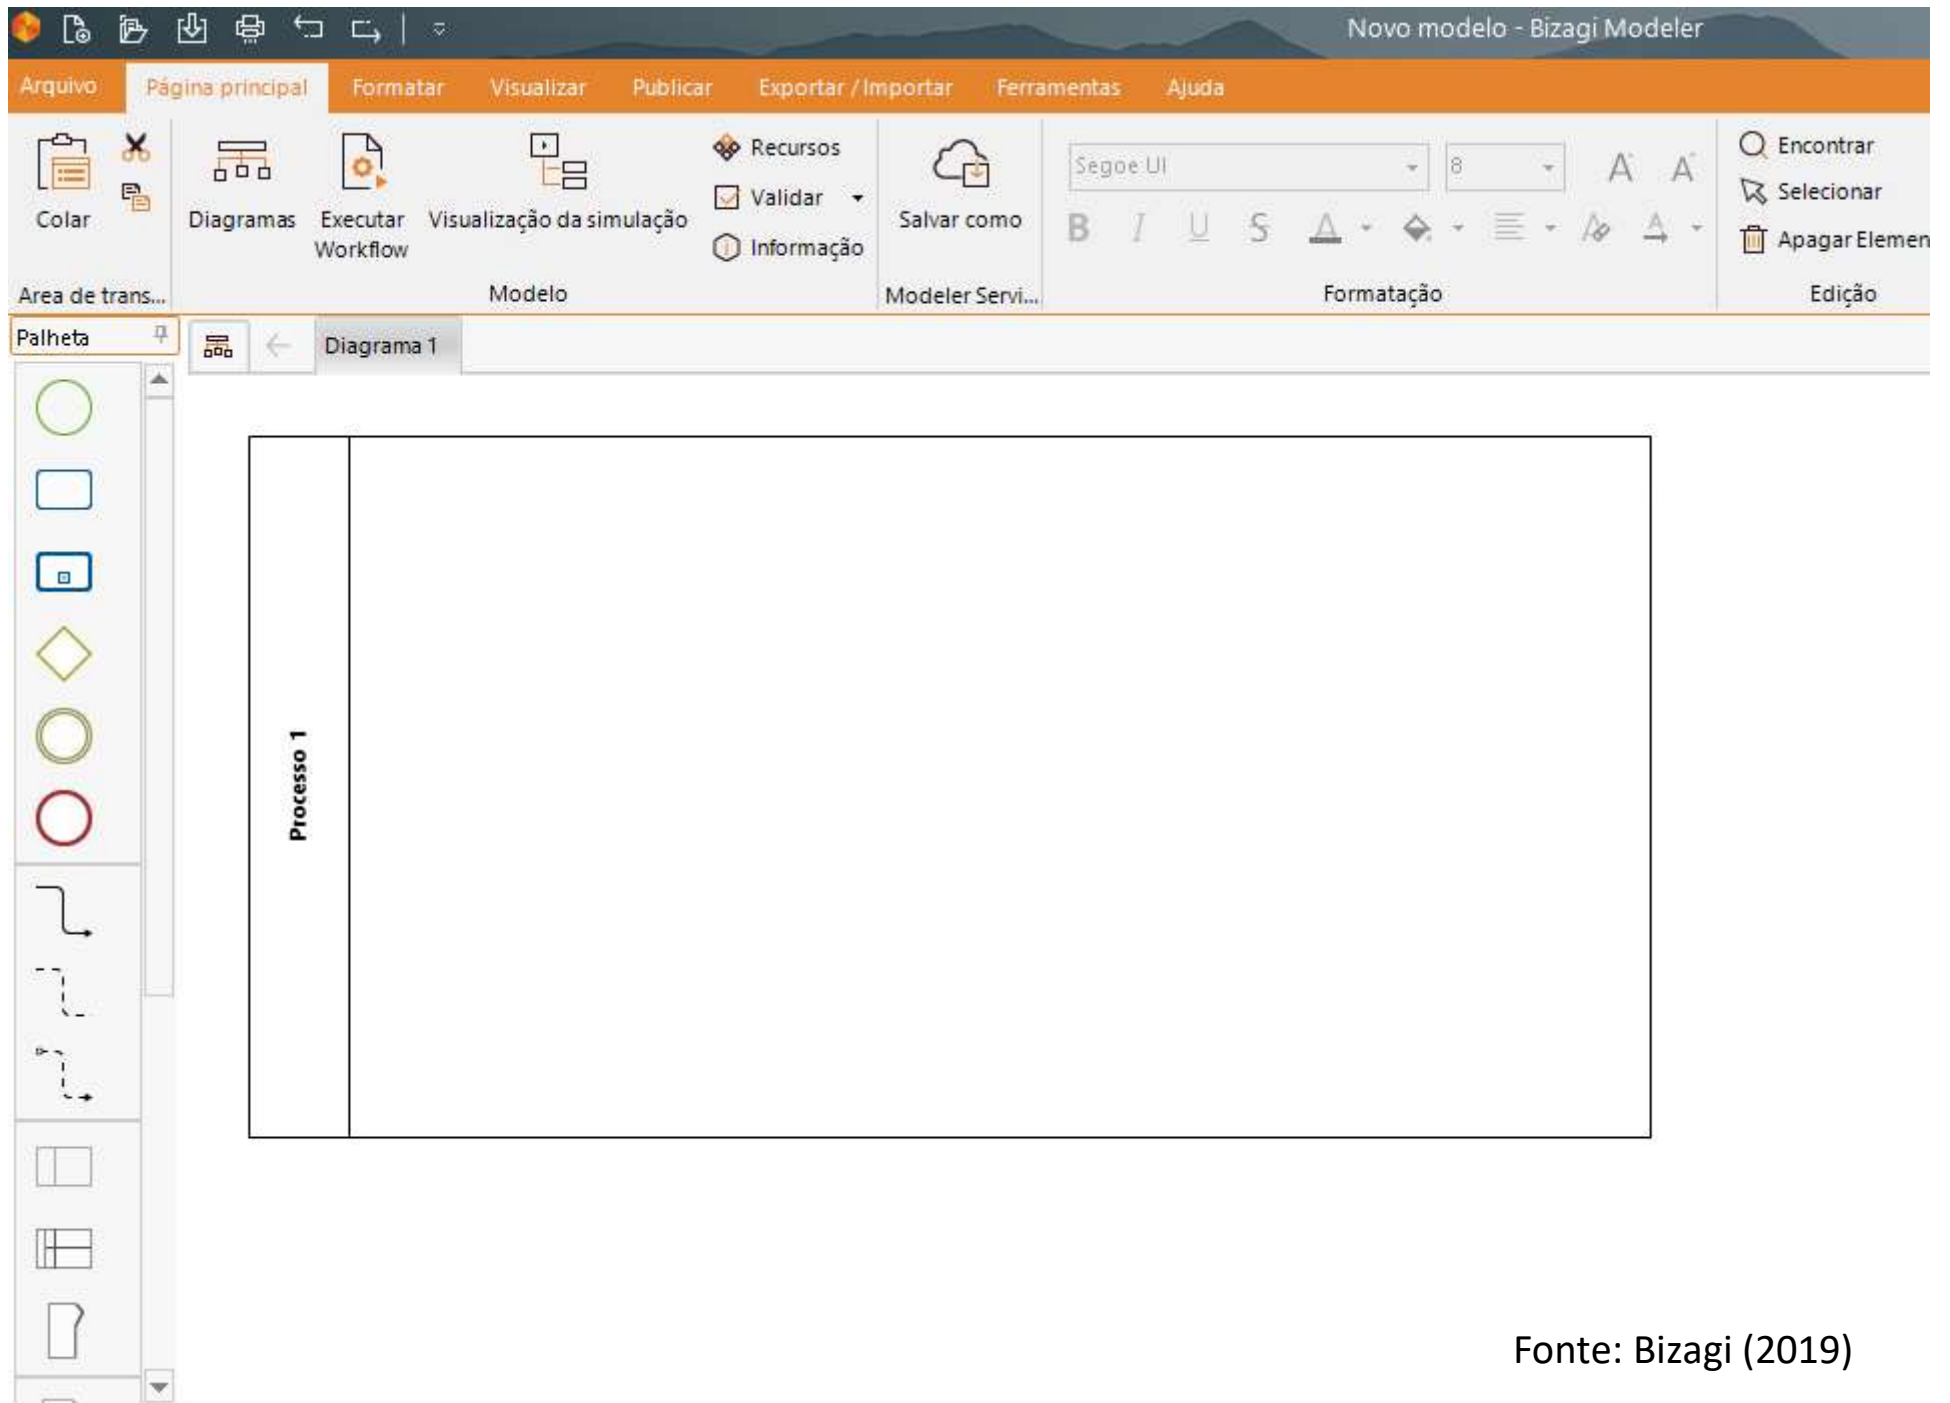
Novo modelo - Bizagi Modeler

Arquivo Página principal Formatar Visualizar Publicar Exportar / Importar Ferramentas Ajuda

Colar

Área de trans...

Diagramas Executar Workflow Visualização da simulação

Recursos

Validar

Informação

Modelo

Salvar como

Modeler Servi...

Segoe UI 8

B I U S

Formatação

Encontrar

Selecionar

Apagar Elemen

Edição

Palheta

Diagrama 1

Processo 1

Fonte: Bizagi (2019)